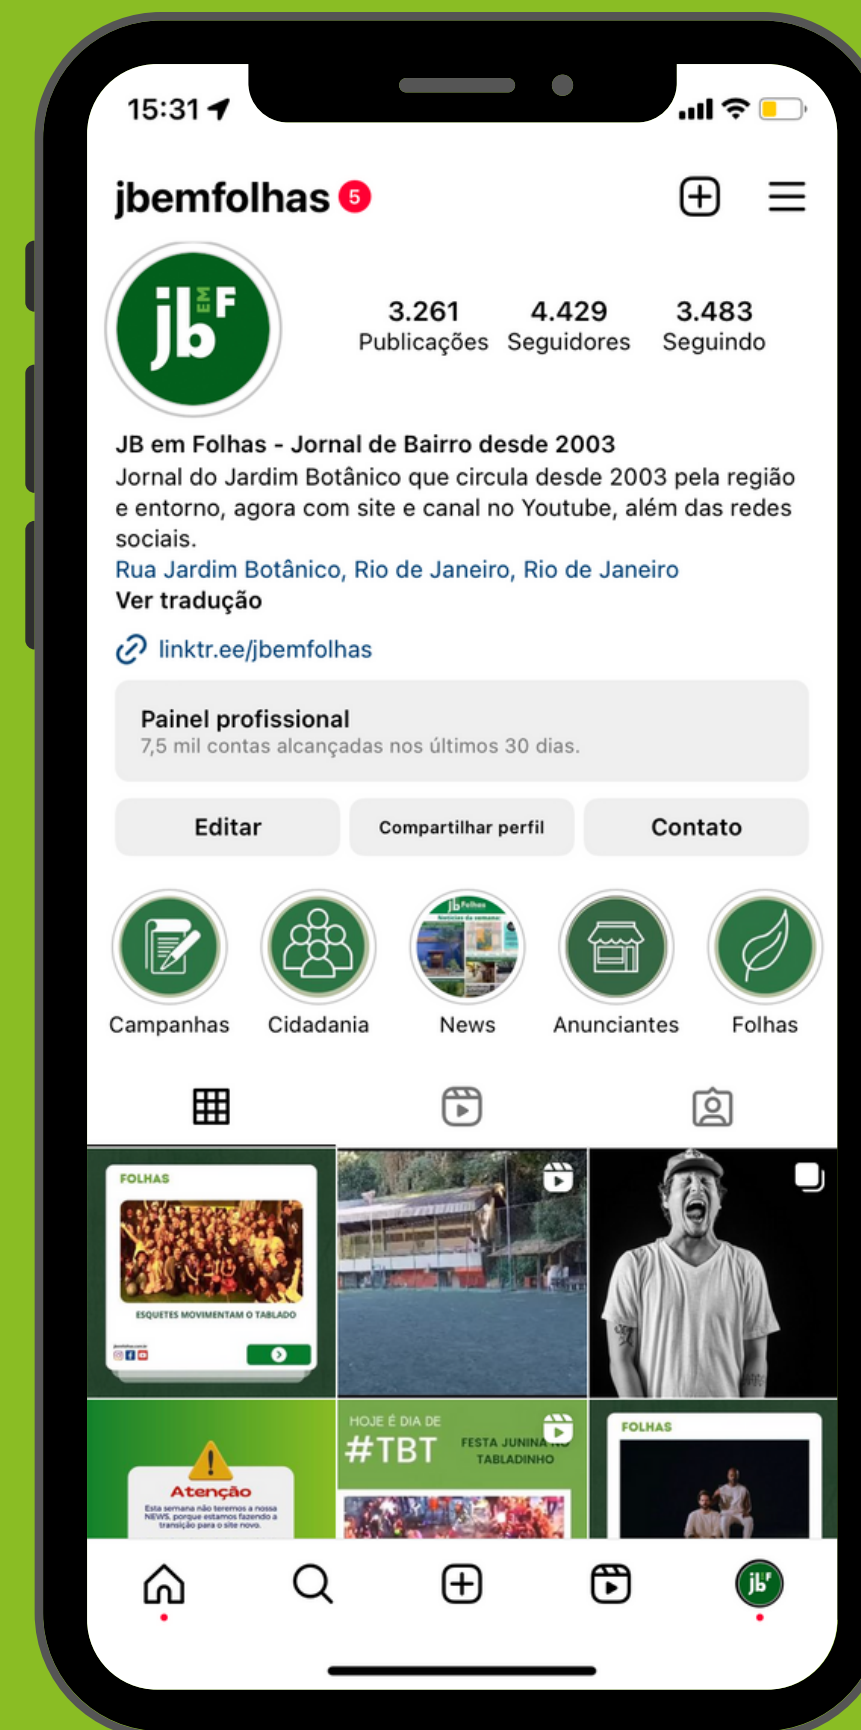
15:31

jbemfolhas 5

jb EM F

3.261 Publicações
4.429 Seguidores
3.483 Seguindo

JB em Folhas - Jornal de Bairro desde 2003
Jornal do Jardim Botânico que circula desde 2003 pela região e entorno, agora com site e canal no Youtube, além das redes sociais.
Rua Jardim Botânico, Rio de Janeiro, Rio de Janeiro
Ver tradução

linktr.ee/jbemfolhas

Painel profissional
7,5 mil contas alcançadas nos últimos 30 dias.

Editar
Compartilhar perfil
Contato

Campanhas
Cidadania
News
Anunciantes
Folhas

FOLHAS
ESQUETES MOVIMENTAM O TABLADO

Atenção
Esta semana não teremos a nossa NEWS, porque estamos fazendo a transição para o site novo.

HOJE É DIA DE
#TBT
FESTA JUNINA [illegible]
TABLADINHO

FOLHAS